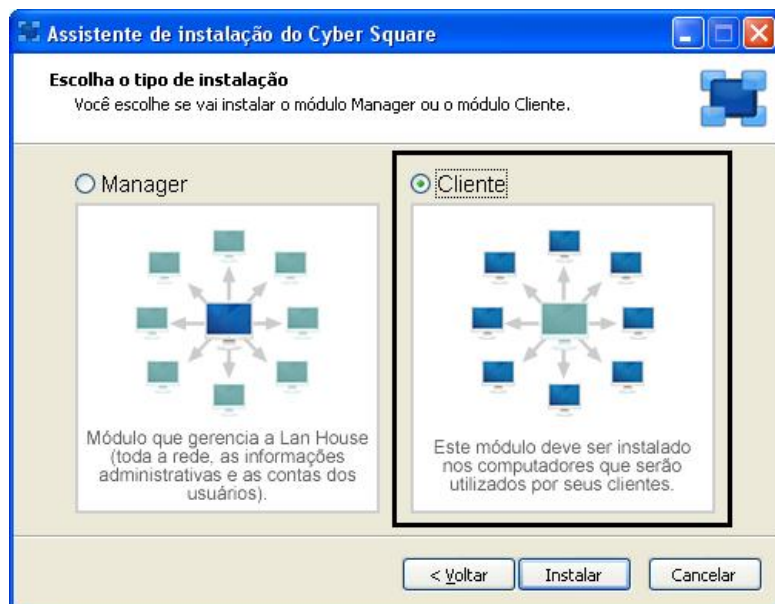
Assistente de instalação do Cyber Square

Escolha o tipo de instalação
Você escolhe se vai instalar o módulo Manager ou o módulo Cliente.

Manager

Módulo que gerencia a Lan House (toda a rede, as informações administrativas e as contas dos usuários).

Cliente

Este módulo deve ser instalado nos computadores que serão utilizados por seus clientes.

< Voltar
Instalar
Cancelar